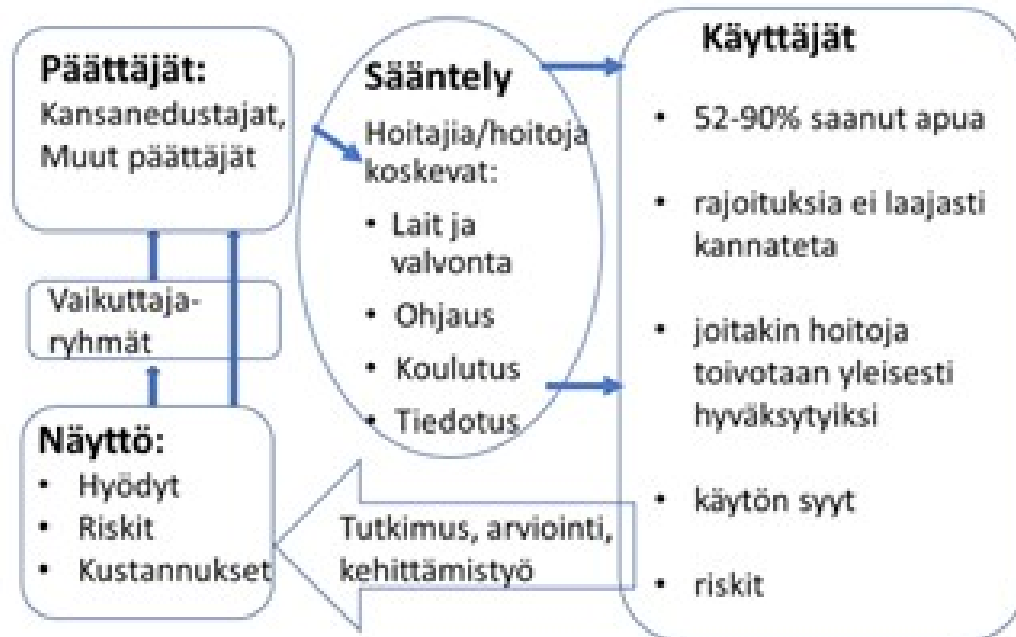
Päättäjät:
Kansanedustajat, Muut päättäjät

Vaikuttajaryhmät

Näyttö:
- Hyödyt
- Riskit
- Kustannukset

Sääntely
Hoitajia/hoitoja koskevat:
- Lait ja valvonta
- Ohjaus
- Koulutus
- Tiedotus

Tutkimus, arviointi, kehittämistyö

Käyttäjät
- 52-90% saanut apua
- rajoituksia ei laajasti kannateta
- joitakin hoitoja toivotaan yleisesti hyväksytyiksi
- käytön syyt
- riskit